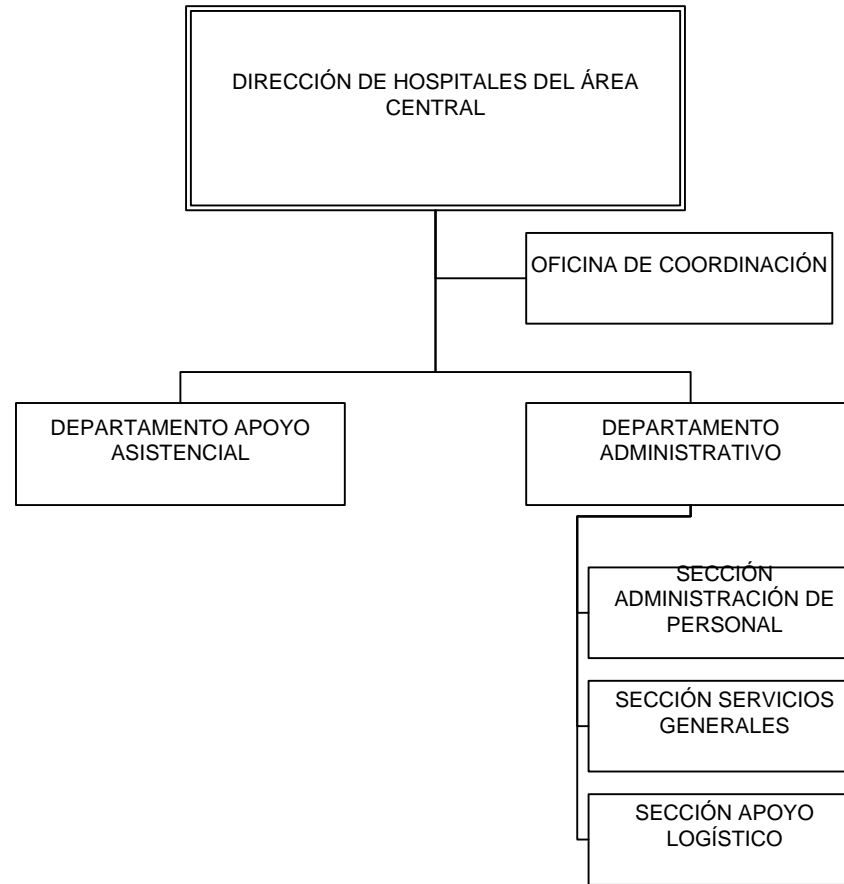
DIRECCIÓN DE HOSPITALES DEL ÁREA CENTRAL

OFICINA DE COORDINACIÓN

DEPARTAMENTO APOYO ASISTENCIAL

DEPARTAMENTO ADMINISTRATIVO

SECCIÓN ADMINISTRACIÓN DE PERSONAL

SECCIÓN SERVICIOS GENERALES

SECCIÓN APOYO LOGÍSTICO